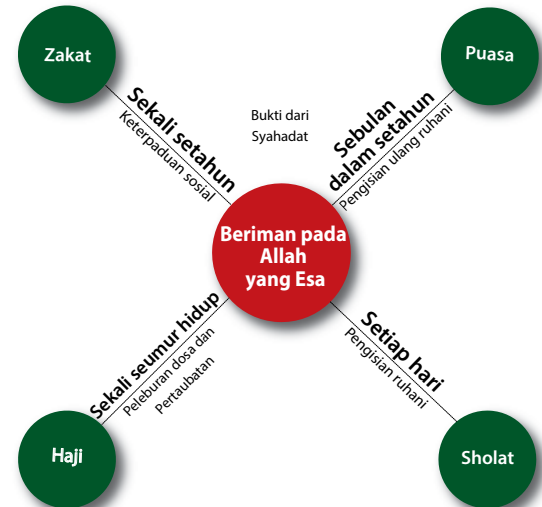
Zakat

Puasa

Sekali setahun
Keterpaduan sosial

Bukti dari Syahadat

Sebulan dalam setahun
Pengisian ulang ruhani

Beriman pada Allah yang Esa

Sekali seumur hidup
Peleburan dosa dan Pertaubatan

Setiap hari
Pengisian ruhani

Haji

Sholat